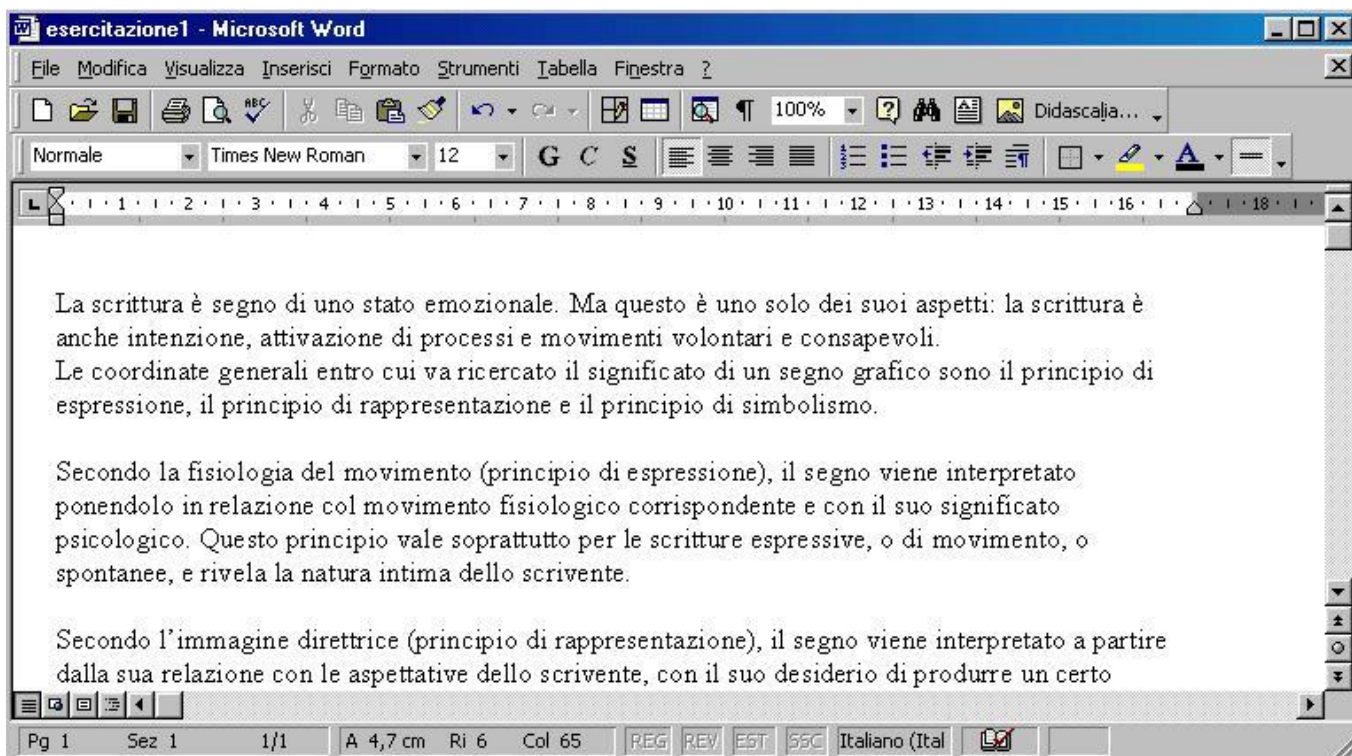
esercitazione1 - Microsoft Word

File Modifica Visualizza Inserisci Formato Strumenti Tabella Finestra ?

100% Didascalia...

Normale Times New Roman 12 G C S

1 2 3 4 5 6 7 8 9 10 11 12 13 14 15 16 18

La scrittura è segno di uno stato emozionale. Ma questo è uno solo dei suoi aspetti: la scrittura è anche intenzione, attivazione di processi e movimenti volontari e consapevoli.
Le coordinate generali entro cui va ricercato il significato di un segno grafico sono il principio di espressione, il principio di rappresentazione e il principio di simbolismo.

Secondo la fisiologia del movimento (principio di espressione), il segno viene interpretato ponendolo in relazione col movimento fisiologico corrispondente e con il suo significato psicologico. Questo principio vale soprattutto per le scritture espressive, o di movimento, o spontanee, e rivela la natura intima dello scrivente.

Secondo l'immagine direttrice (principio di rappresentazione), il segno viene interpretato a partire dalla sua relazione con le aspettative dello scrivente, con il suo desiderio di produrre un certo

Pg 1 Sez 1 1/1 A 4,7 cm Ri 6 Col 65 REG REV EST SSC Italiano (Ital